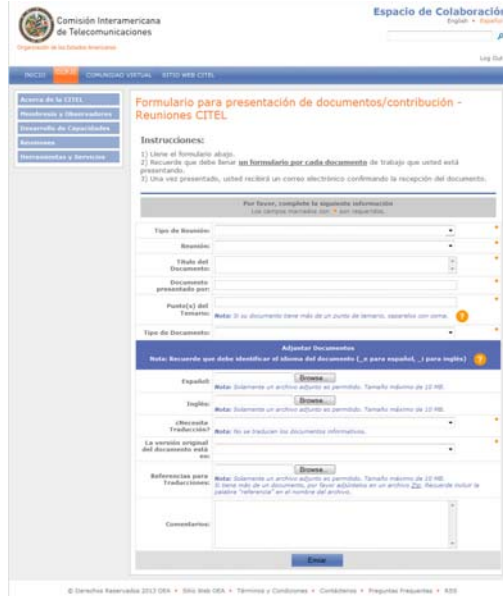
Comisión Interamericana de Telecomunicaciones

Organización de los Estados Americanos

Espacio de Colaboració

English • Españo

Log Out

INICIO | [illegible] | COMUNIDAD VIRTUAL | SITIO WEB CITEL

Acerca de la CITEL
Miembros y Observadores
Desarrollo de Capacidades
Reuniones
Herramientas y Servicios

Formulario para presentación de documentos/contribución - Reuniones CITEL

Instrucciones:

1) Llene el formulario abajo.
2) Recuerde que debe llenar un formulario por cada documento de trabajo que usted está presentando.
3) Una vez presentado, usted recibirá un correo electrónico confirmando la recepción del documento.

Por favor, complete la siguiente información
Los campos marcados con * son requeridos.

Tipo de Reunión:

Reunión:

Título del Documento:

Documento presentado por:

Punto(s) del Temario:

Nota: Si su documento tiene más de un punto de temario, sepárelos con coma.

Tipo de Documento:

Adjuntar Documentos
Nota: Recuerde que debe identificar el idioma del documento (_e para español, _i para inglés)

Español: Browse...
Nota: Solamente un archivo adjunto es permitido. Tamaño máximo de 10 MB.

Inglés: Browse...
Nota: Solamente un archivo adjunto es permitido. Tamaño máximo de 10 MB.

¿Necesita Traducción?
Nota: No se traducen los documentos informativos.

La versión original del documento está en:

Referencias para Traducciones: Browse...
Nota: Solamente un archivo adjunto es permitido. Tamaño máximo de 10 MB.
Si tiene más de un documento, por favor adjúntelos en un archivo Zip. Recuerde incluir la palabra "referencia" en el nombre del archivo.

Comentarios:

Enviar

© Derechos Reservados 2013 OEA • Sitio Web OEA • Términos y Condiciones • Contáctenos • Preguntas Frecuentes • RSS